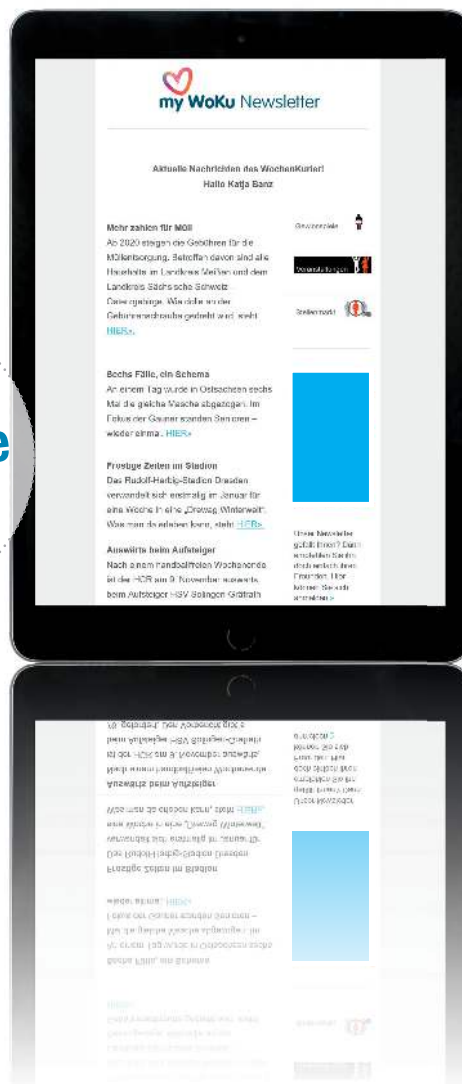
my WoKu Newsletter

Aktuelle Nachrichten des WochenKurier!
Hallo Katja Banz

Mehr zahlen für Müll
Ab 2020 steigen die Gebühren für die Müllentsorgung. Betroffen davon sind alle Haushalte im Landkreis Meißen und dem Landkreis Sächsische Schweiz Osterzgebirge. Wie viele an der Gebührenschraube gedreht wird, steht HIER».

Sechs Fälle, ein Schema
An einem Tag wurde in Ostsachsen sechs Mal die gleiche Masche abgezogen. Im Fokus der Gauner standen Senioren – wieder einmal. HIER»

Frostige Zeiten im Stadion
Das Rudolf-Harbig-Stadion Dresden verwandelt sich erstmalig im Januar für eine Woche in eine „Dynamo Winterwelt". Was man da erleben kann, steht HIER».

Auswärts beim Aufsteiger
Nach einem handballfreien Wochenende ist der HCR am 9. November auswärts, beim Aufsteiger HSV Solingen-Gräfrath

Gewinnspiele

Veranstaltungen

Stellenmarkt

Unser Newsletter gefällt Ihnen? Dann empfehlen Sie ihn doch einfach Ihren Freunden. Hier können Sie sich anmelden »

e